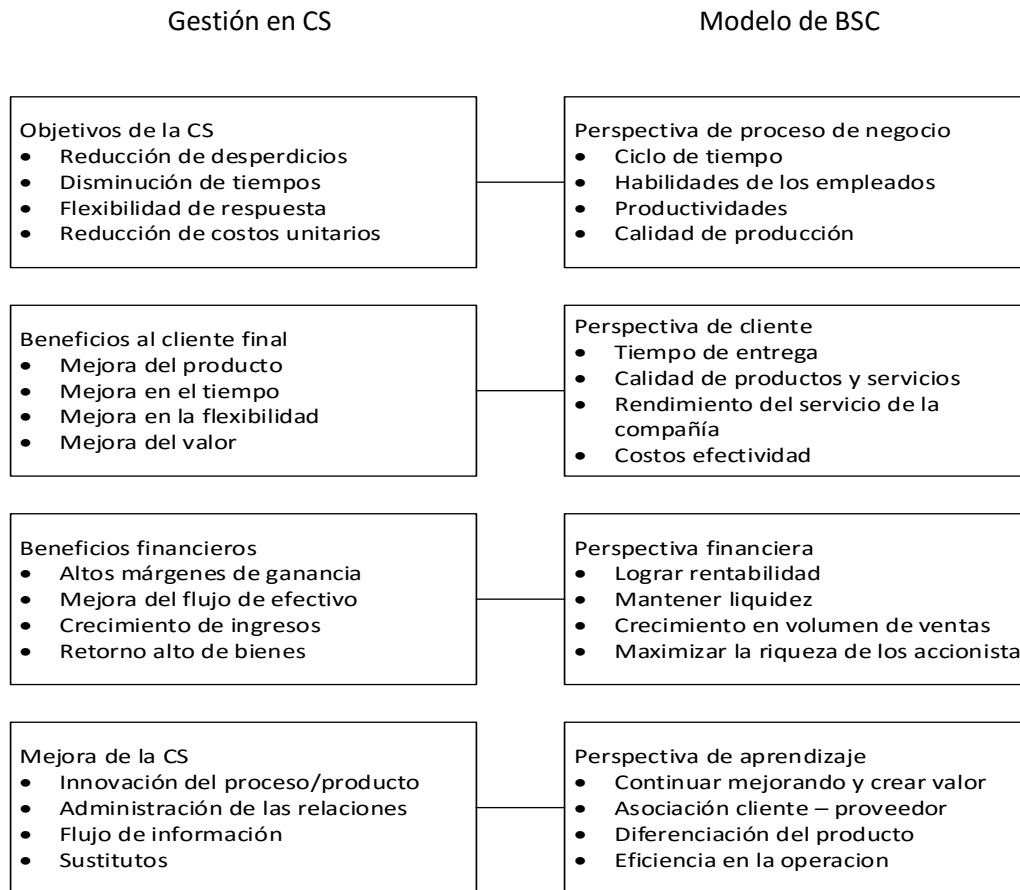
Gestión en CS

Modelo de BSC

Objetivos de la CS
- Reducción de desperdicios
- Disminución de tiempos
- Flexibilidad de respuesta
- Reducción de costos unitarios

Perspectiva de proceso de negocio
- Ciclo de tiempo
- Habilidades de los empleados
- Productividades
- Calidad de producción

Beneficios al cliente final
- Mejora del producto
- Mejora en el tiempo
- Mejora en la flexibilidad
- Mejora del valor

Perspectiva de cliente
- Tiempo de entrega
- Calidad de productos y servicios
- Rendimiento del servicio de la compañía
- Costos efectividad

Beneficios financieros
- Altos márgenes de ganancia
- Mejora del flujo de efectivo
- Crecimiento de ingresos
- Retorno alto de bienes

Perspectiva financiera
- Lograr rentabilidad
- Mantener liquidez
- Crecimiento en volumen de ventas
- Maximizar la riqueza de los accionista

Mejora de la CS
- Innovación del proceso/producto
- Administración de las relaciones
- Flujo de información
- Sustitutos

Perspectiva de aprendizaje
- Continuar mejorando y crear valor
- Asociación cliente – proveedor
- Diferenciación del producto
- Eficiencia en la operacion